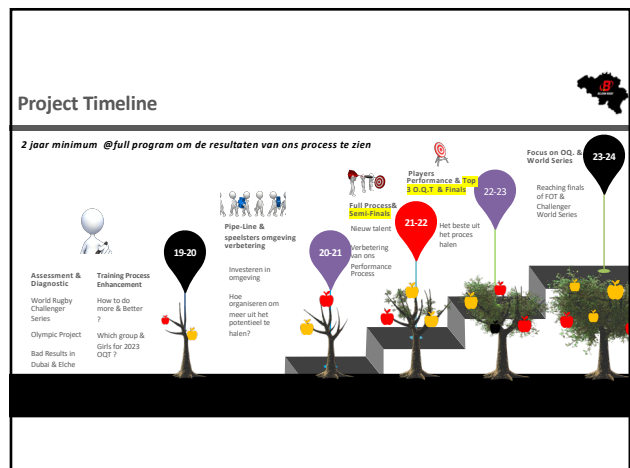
Project Timeline

2 jaar minimum @full program om de resultaten van ons process te zien

Assessment & Diagnostic

World Rugby Challenger Series

Olympic Project

Bad Results in Dubai & Elche

Training Process Enhancement

How to do more & Better ?

Which group & Girls for 2023 OQT ?

19-20

Pipe-Line & speelsters omgeving verbetering

Investeren in omgeving

Hoe organiseren om meer uit het potentieel te halen?

20-21

Full Process& Semi-Finals

Nieuw talent

Verbetering van ons Performance Process

21-22

Players Performance & Top 3 O.Q.T & Finals

Het beste uit het proces halen

22-23

Focus on OQ, & World Series

Reaching finals of FOT & Challenger World Series

23-24